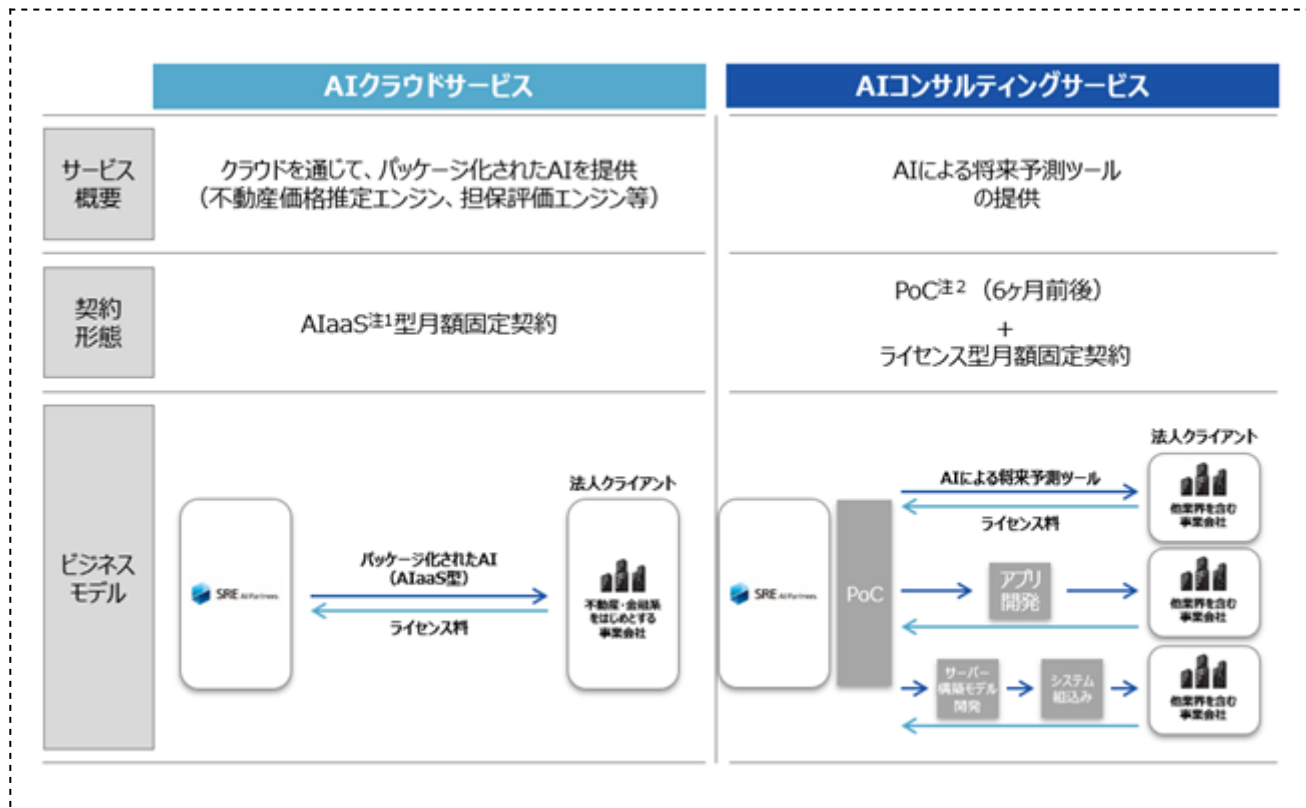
| | AIクラウドサービス | AIコンサルティングサービス |
|---|---|---|
| サービス概要 | クラウドを通じて、パッケージ化されたAIを提供（不動産価格推定エンジン、担保評価エンジン等） | AIによる将来予測ツールの提供 |
| 契約形態 | AIaaS注1型月額固定契約 | PoC注2（6ヶ月前後）＋ライセンス型月額固定契約 |
| ビジネスモデル | | |

SRE AI Partners

パッケージ化されたAI（AIaaS型）

ライセンス料

法人クライアント

不動産・金融系をはじめとする事業会社

SRE AI Partners

PoC

法人クライアント

AIによる将来予測ツール

ライセンス料

他業界を含む事業会社

アプリ開発

他業界を含む事業会社

サーバー構築モデル開発

システム組込み

他業界を含む事業会社